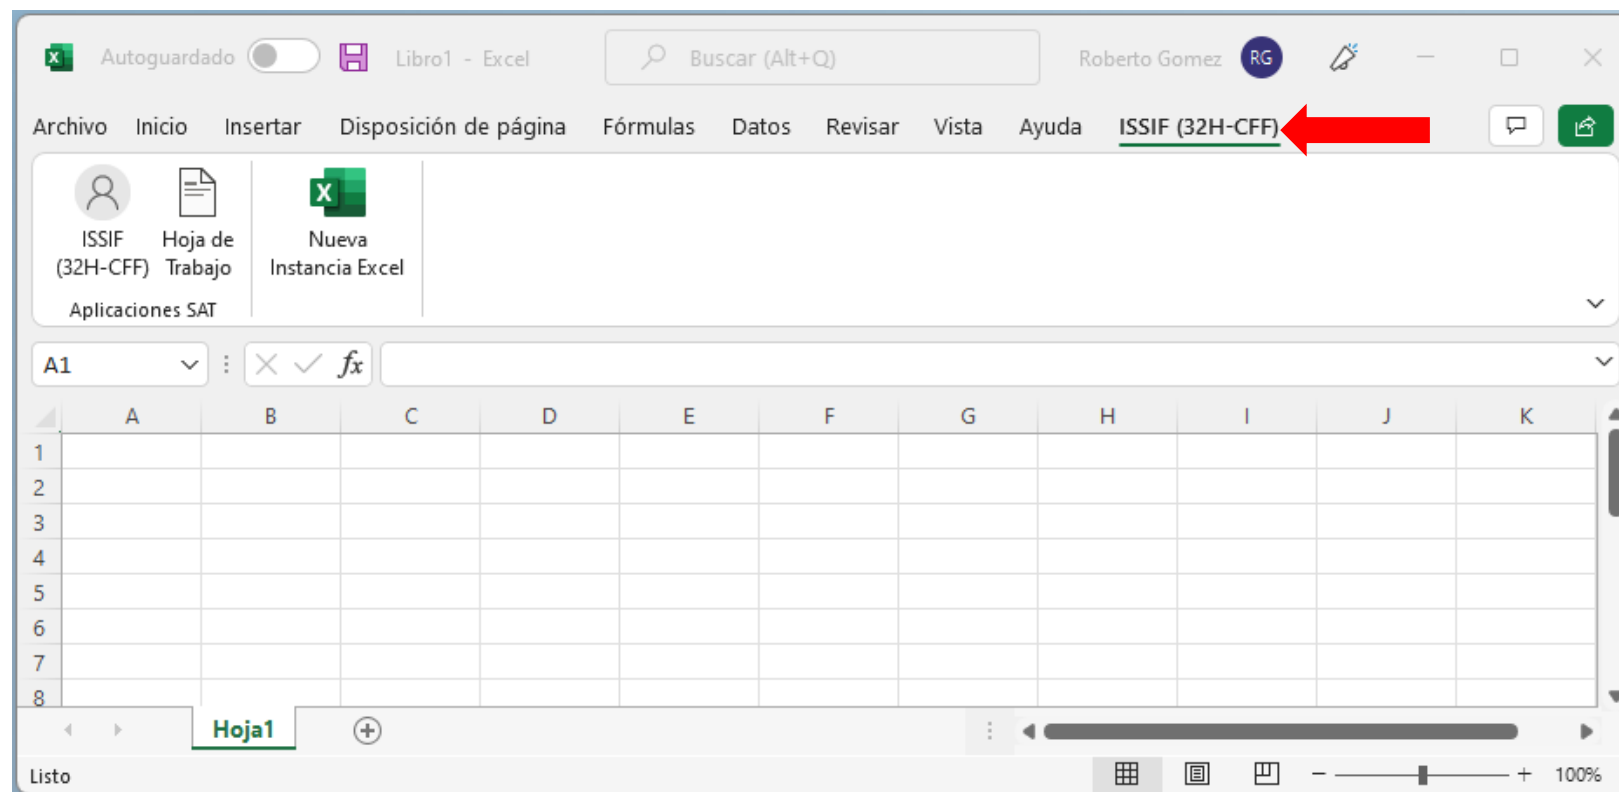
Autoguardado Libro1 - Excel Buscar (Alt+Q) Roberto Gomez RG

Archivo Inicio Insertar Disposición de página Fórmulas Datos Revisar Vista Ayuda ISSIF (32H-CFF)

ISSIF (32H-CFF) Hoja de Trabajo Nueva Instancia Excel

Aplicaciones SAT

A1 $fx$

| | A | B | C | D | E | F | G | H | I | J | K |
|---|---|---|---|---|---|---|---|---|---|---|---|
| 1 | | | | | | | | | | | |
| 2 | | | | | | | | | | | |
| 3 | | | | | | | | | | | |
| 4 | | | | | | | | | | | |
| 5 | | | | | | | | | | | |
| 6 | | | | | | | | | | | |
| 7 | | | | | | | | | | | |
| 8 | | | | | | | | | | | |

Hoja1

Listo 100%